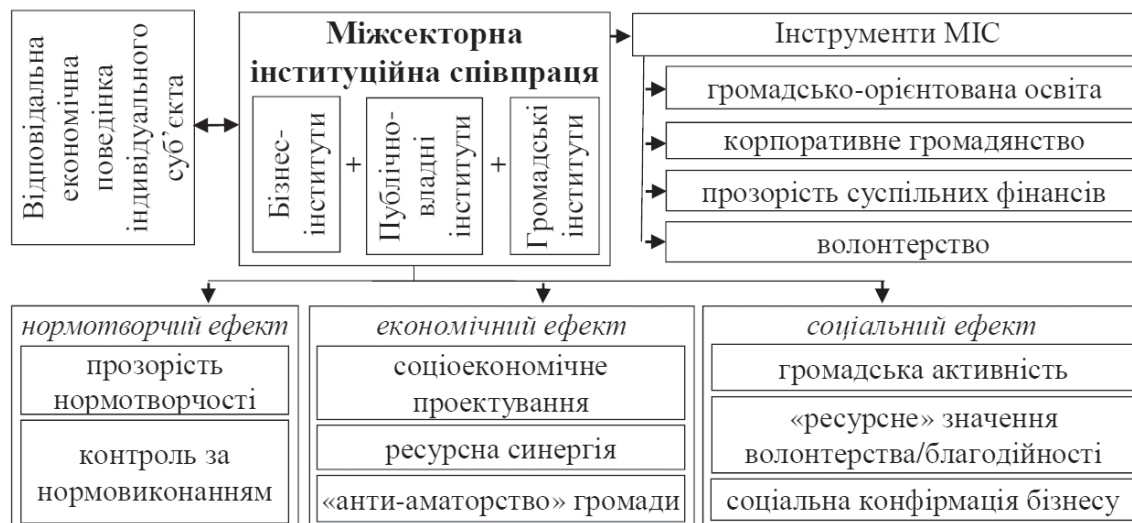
Відповідальна економічна поведінка індивідуального суб'єкта

Міжсекторна інституційна співпраця

Бізнес-інститути + Публічно-владні інститути + Громадські інститути

Інструменти МІС

громадсько-орієнтована освіта

корпоративне громадянство

прозорість суспільних фінансів

волонтерство

нормотворчий ефект

прозорість нормотворчості

контроль за нормовиконанням

економічний ефект

соціоекономічне проектування

ресурсна синергія

«анти-аматорство» громади

соціальний ефект

громадська активність

«ресурсне» значення волонтерства/благодійності

соціальна конфірмація бізнесу